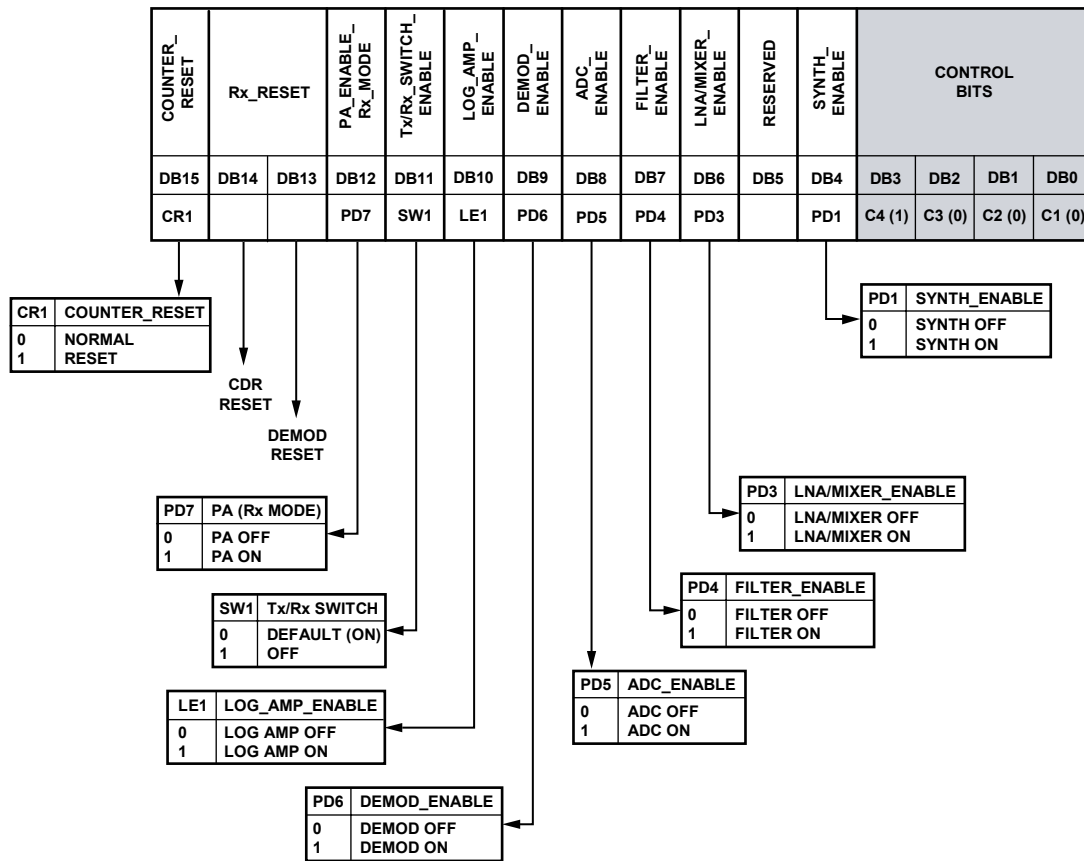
| COUNTER_ RESET | Rx_RESET | | PA_ENABLE_ Rx_MODE | Tx/Rx_SWITCH_ ENABLE | LOG_AMP_ ENABLE | DEMOD_ ENABLE | ADC_ ENABLE | FILTER_ ENABLE | LNA/MIXER_ ENABLE | RESERVED | SYNTH_ ENABLE | CONTROL BITS | | | |
|---|---|---|---|---|---|---|---|---|---|---|---|---|---|---|---|
| DB15 | DB14 | DB13 | DB12 | DB11 | DB10 | DB9 | DB8 | DB7 | DB6 | DB5 | DB4 | DB3 | DB2 | DB1 | DB0 |
| CR1 | | | PD7 | SW1 | LE1 | PD6 | PD5 | PD4 | PD3 | | PD1 | C4 (1) | C3 (0) | C2 (0) | C1 (0) |

| CR1 | COUNTER_RESET |
|---|---|
| 0 | NORMAL |
| 1 | RESET |

CDR RESET

DEMOD RESET

| PD1 | SYNTH_ENABLE |
|---|---|
| 0 | SYNTH OFF |
| 1 | SYNTH ON |

| PD7 | PA (Rx MODE) |
|---|---|
| 0 | PA OFF |
| 1 | PA ON |

| PD3 | LNA/MIXER_ENABLE |
|---|---|
| 0 | LNA/MIXER OFF |
| 1 | LNA/MIXER ON |

| SW1 | Tx/Rx SWITCH |
|---|---|
| 0 | DEFAULT (ON) |
| 1 | OFF |

| PD4 | FILTER_ENABLE |
|---|---|
| 0 | FILTER OFF |
| 1 | FILTER ON |

| LE1 | LOG_AMP_ENABLE |
|---|---|
| 0 | LOG AMP OFF |
| 1 | LOG AMP ON |

| PD5 | ADC_ENABLE |
|---|---|
| 0 | ADC OFF |
| 1 | ADC ON |

| PD6 | DEMOD_ENABLE |
|---|---|
| 0 | DEMOD OFF |
| 1 | DEMOD ON |